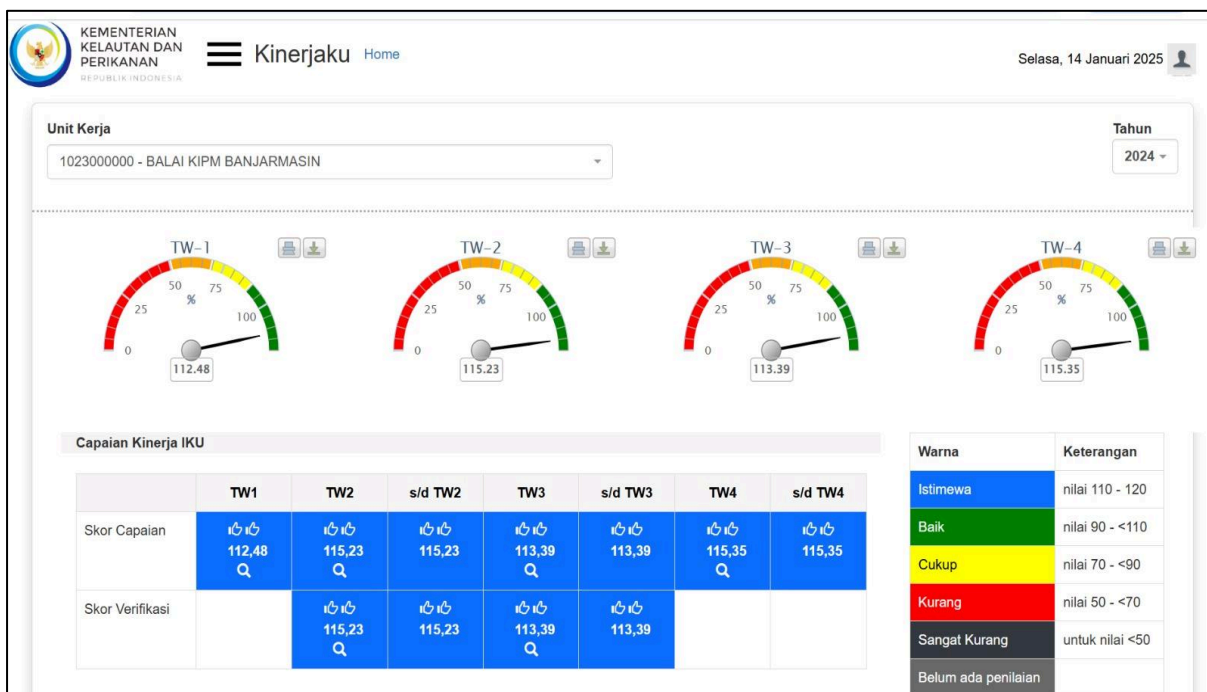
KEMENTERIAN KELAUTAN DAN PERIKANAN
REPUBLIK INDONESIA

Kinerjaku Home

Selasa, 14 Januari 2025

Unit Kerja

1023000000 - BALAI KIPM BANJARMASIN

Tahun

2024

TW-1
0 25 50 % 75 100
112.48

TW-2
0 25 50 % 75 100
115.23

TW-3
0 25 50 % 75 100
113.39

TW-4
0 25 50 % 75 100
115.35

Capaian Kinerja IKU

| | TW1 | TW2 | s/d TW2 | TW3 | s/d TW3 | TW4 | s/d TW4 |
|---|---|---|---|---|---|---|---|
| Skor Capaian | 112,48 | 115,23 | 115,23 | 113,39 | 113,39 | 115,35 | 115,35 |
| Skor Verifikasi | | 115,23 | 115,23 | 113,39 | 113,39 | | |

| Warna | Keterangan |
|---|---|
| Istimewa | nilai 110 - 120 |
| Baik | nilai 90 - <110 |
| Cukup | nilai 70 - <90 |
| Kurang | nilai 50 - <70 |
| Sangat Kurang | untuk nilai <50 |
| Belum ada penilaian | |